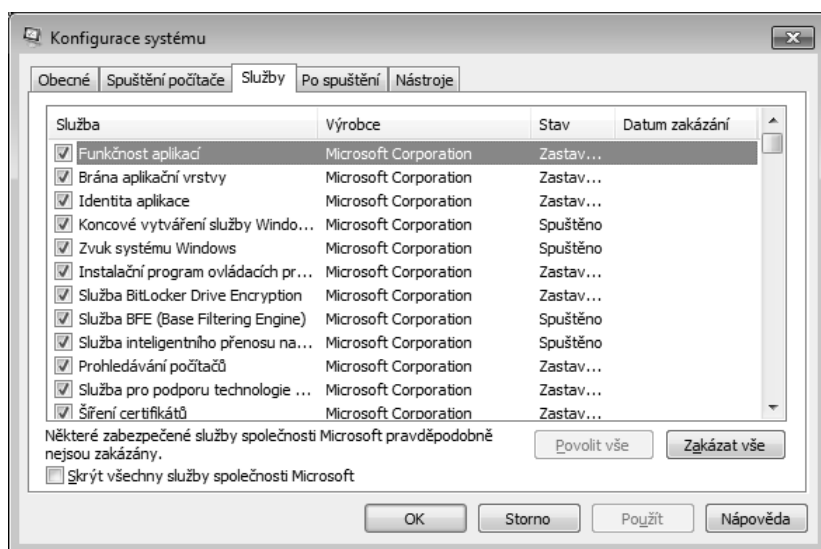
Konfigurace systému

Obecné | Spuštění počítače | Služby | Po spuštění | Nástroje

| Služba | Výrobce | Stav | Datum zakázání |
|---|---|---|---|
| Funkčnost aplikací | Microsoft Corporation | Zastav... | |
| Brána aplikační vrstvy | Microsoft Corporation | Zastav... | |
| Identita aplikace | Microsoft Corporation | Zastav... | |
| Koncové vytváření služby Windo... | Microsoft Corporation | Spuštěno | |
| Zvuk systému Windows | Microsoft Corporation | Spuštěno | |
| Instalační program ovládacích pr... | Microsoft Corporation | Zastav... | |
| Služba BitLocker Drive Encryption | Microsoft Corporation | Zastav... | |
| Služba BFE (Base Filtering Engine) | Microsoft Corporation | Spuštěno | |
| Služba inteligentního přenosu na... | Microsoft Corporation | Spuštěno | |
| Prohledávání počítačů | Microsoft Corporation | Zastav... | |
| Služba pro podporu technologie ... | Microsoft Corporation | Zastav... | |
| Šíření certifikátů | Microsoft Corporation | Zastav... | |

Některé zabezpečené služby společnosti Microsoft pravděpodobně nejsou zakázány.

Povolit vše    Zakázat vše

Skrýt všechny služby společnosti Microsoft

OK    Storno    Použít    Nápověda